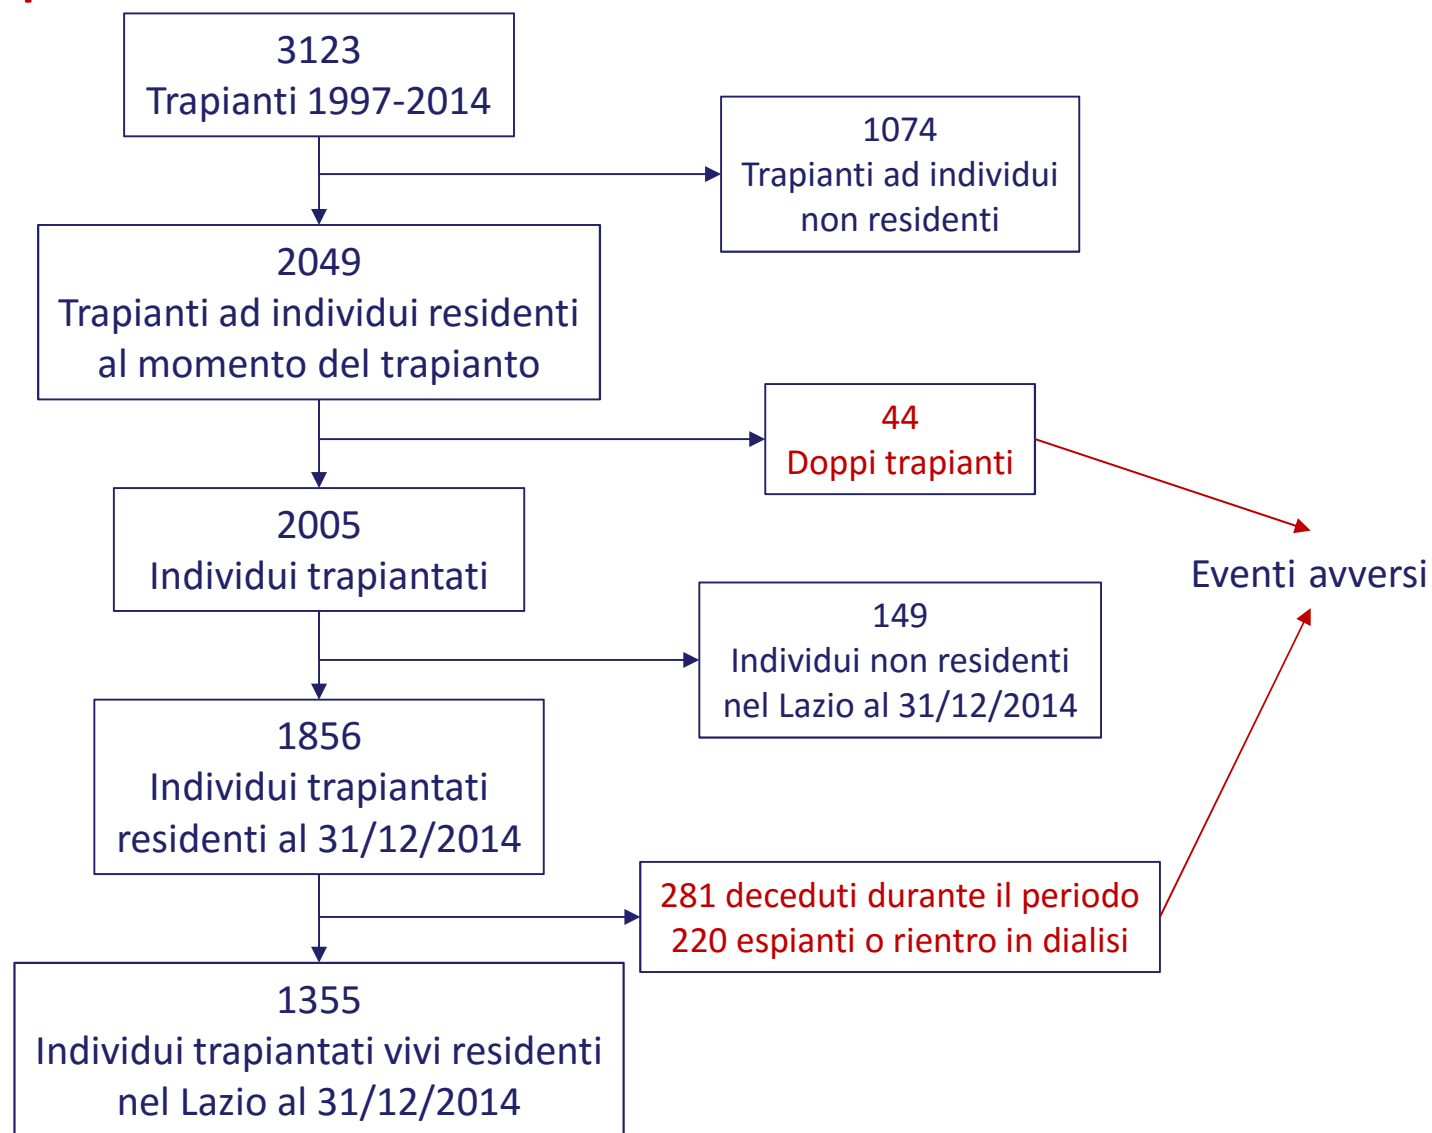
3123
Trapianti 1997-2014

1074
Trapianti ad individui non residenti

2049
Trapianti ad individui residenti al momento del trapianto

44
Doppi trapianti

Eventi avversi

2005
Individui trapiantati

149
Individui non residenti nel Lazio al 31/12/2014

1856
Individui trapiantati residenti al 31/12/2014

281 deceduti durante il periodo
220 espianti o rientro in dialisi

1355
Individui trapiantati vivi residenti nel Lazio al 31/12/2014